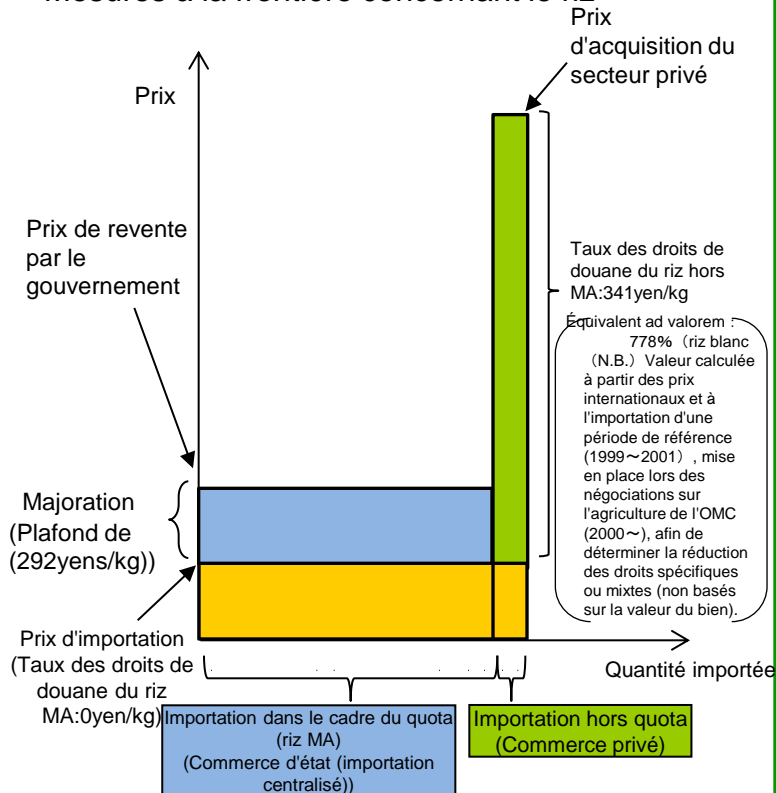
Mesures à la frontière concernant le riz

Prix

Prix d'acquisition du secteur privé

Prix de revente par le gouvernement

Taux des droits de douane du riz hors MA:341yen/kg

Équivalent ad valorem : 778%（riz blanc（N.B.）Valeur calculée à partir des prix internationaux et à l'importation d'une période de référence (1999～2001）, mise en place lors des négociations sur l'agriculture de l'OMC (2000～), afin de déterminer la réduction des droits spécifiques ou mixtes (non basés sur la valeur du bien).

Majoration (Plafond de (292yens/kg))

Prix d'importation (Taux des droits de douane du riz MA:0yen/kg)

Quantité importée

Importation dans le cadre du quota (riz MA) (Commerce d'état (importation centralisé))

Importation hors quota (Commerce privé)